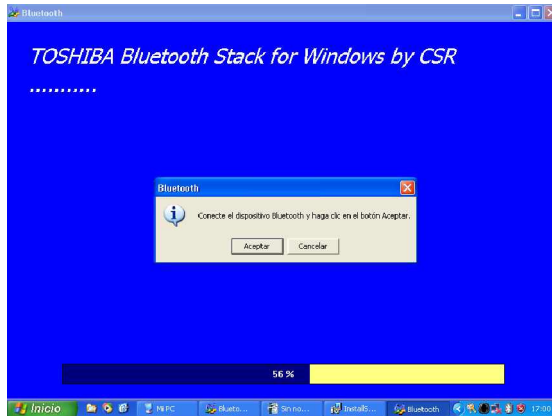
Bluetooth

TOSHIBA Bluetooth Stack for Windows by CSR

...........

Bluetooth

Conecte el dispositivo Bluetooth y haga clic en el botón Aceptar.

Aceptar Cancelar

56 %

Inicio Mi PC Blueto... Sin no... InstallS... Bluetooth 17:00